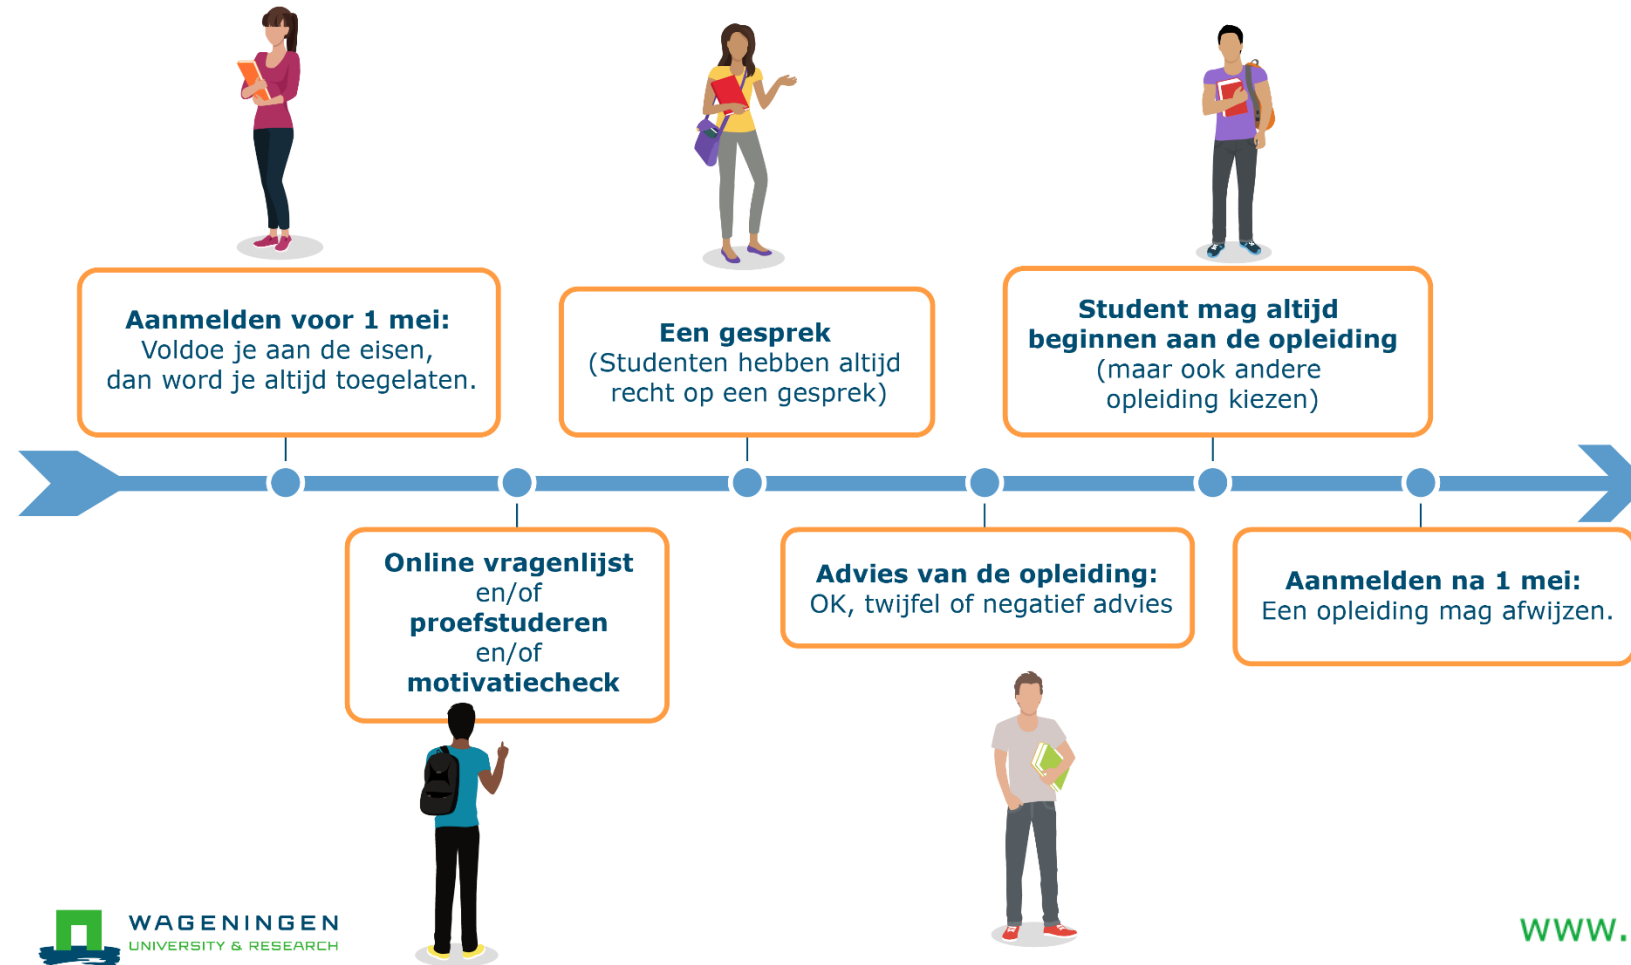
Aanmelden voor 1 mei:
Voldoe je aan de eisen, dan word je altijd toegelaten.

Een gesprek
(Studenten hebben altijd recht op een gesprek)

Student mag altijd beginnen aan de opleiding
(maar ook andere opleiding kiezen)

Online vragenlijst
en/of
proefstuderen
en/of
motivatiecheck

Advies van de opleiding:
OK, twijfel of negatief advies

Aanmelden na 1 mei:
Een opleiding mag afwijzen.

WAGENINGEN
UNIVERSITY & RESEARCH

www.